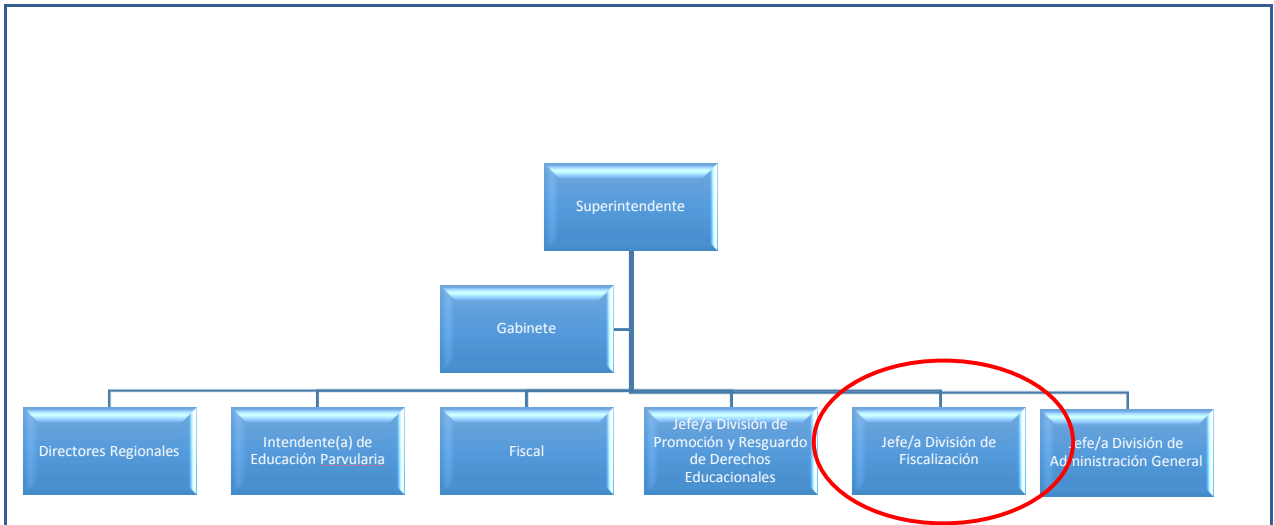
Superintendente

Gabinete

Directores Regionales

Intendente(a) de Educación Parvularia

Fiscal

Jefe/a División de Promoción y Resguardo de Derechos Educacionales

Jefe/a División de Fiscalización

Jefe/a División de Administración General